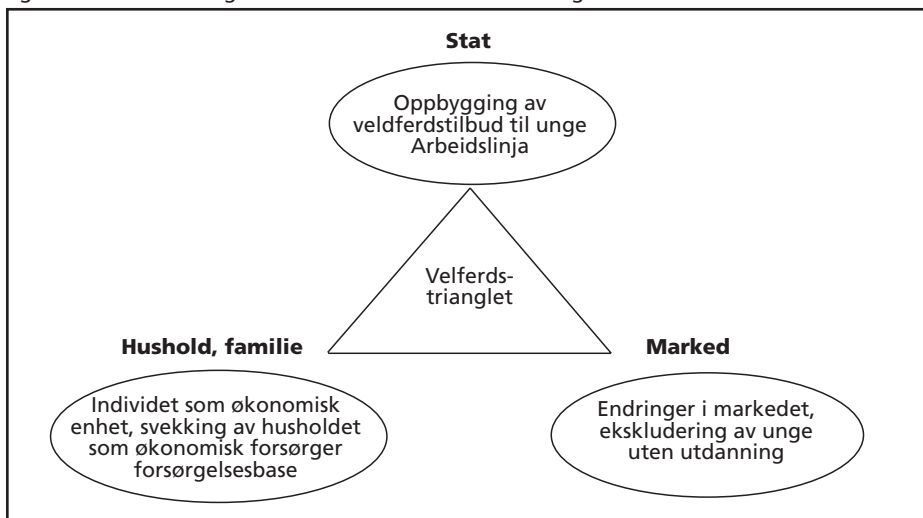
Stat

Oppbygging av veldferdstilbud til unge Arbeidslinja

Velferds-trianglet

Hushold, familie

Marked

Individet som økonomisk enhet, svekking av husholdet som økonomisk forsørger forsørgelsesbase

Endringer i markedet, ekskludering av unge uten utdanning